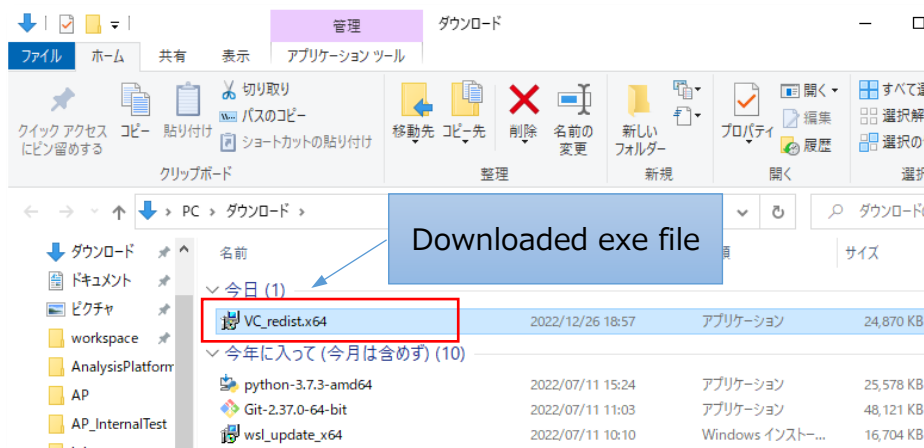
管理 ダウンロード

ファイル ホーム 共有 表示 アプリケーション ツール

クイック アクセスにピン留めする コピー 貼り付け 切り取り パスのコピー ショートカットの貼り付け

クリップボード

移動先 コピー先 削除 名前の変更

整理

新しいフォルダー

新規

プロパティ 開く 編集 履歴

開く

すべて選 選択解 選択の

選択

PC > ダウンロード >

ダウンロード

ダウンロード
ドキュメント
ピクチャ
workspace
AnalysisPlatform
AP
AP_InternalTest

名前 種類 サイズ

Downloaded exe file

今日 (1)

| VC_redist.x64 | 2022/12/26 18:57 | アプリケーション | 24,870 KB |

今年に入って (今月は含めず) (10)

| python-3.7.3-amd64 | 2022/07/11 15:24 | アプリケーション | 25,578 KB |
| Git-2.37.0-64-bit | 2022/07/11 11:03 | アプリケーション | 48,121 KB |
| wsl_update_x64 | 2022/07/11 10:10 | Windows インストー | 16,704 KB |